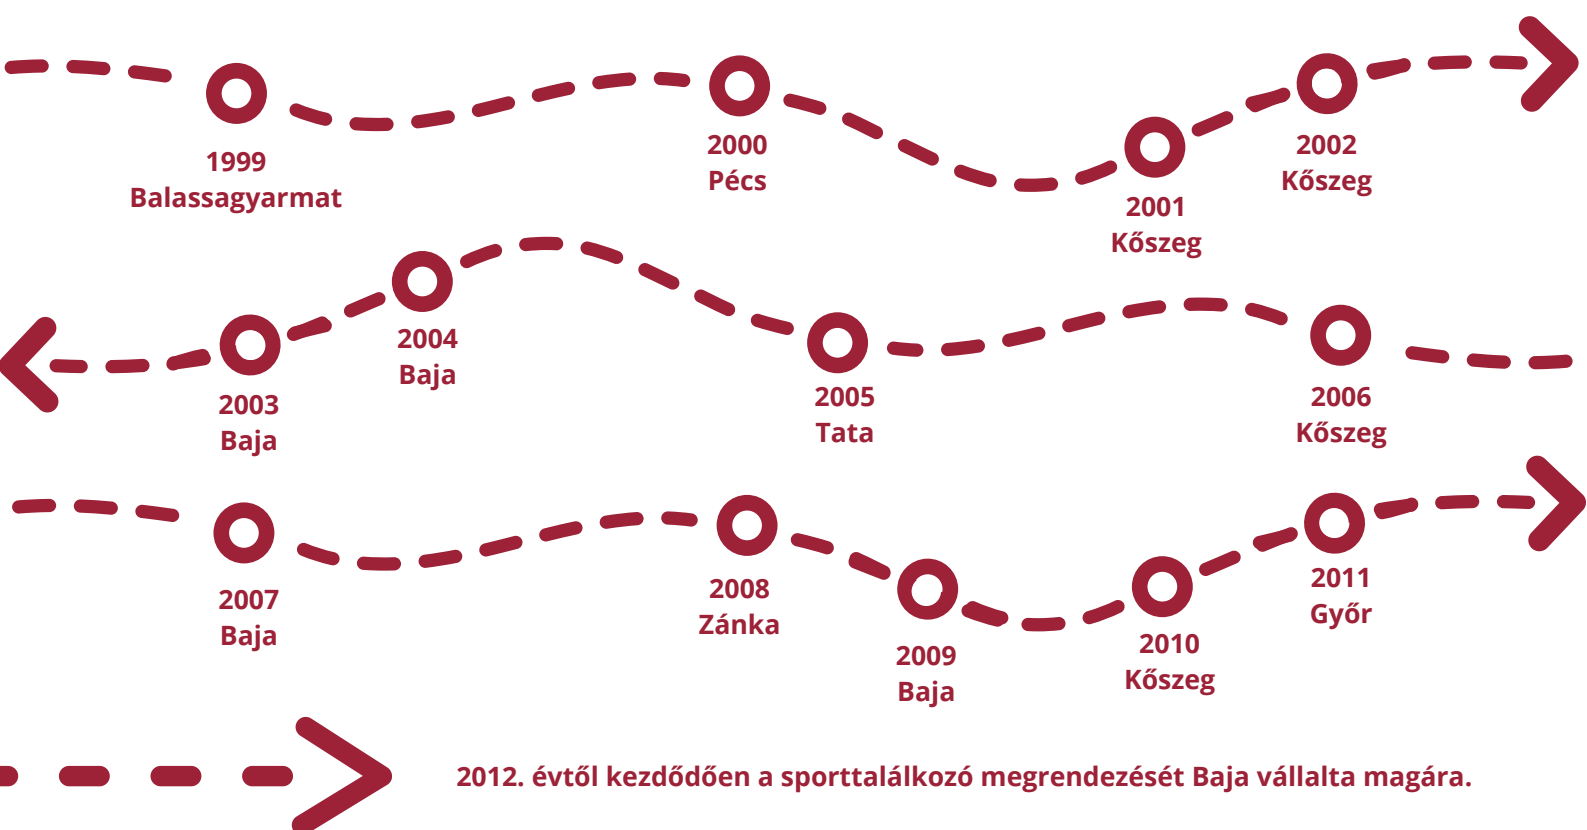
1999
Balassagyarmat

2000
Pécs

2001
Kőszeg

2002
Kőszeg

2003
Baja

2004
Baja

2005
Tata

2006
Kőszeg

2007
Baja

2008
Zánka

2009
Baja

2010
Kőszeg

2011
Győr

2012. évtől kezdődően a sporttalálkozó megrendezését Baja vállalta magára.